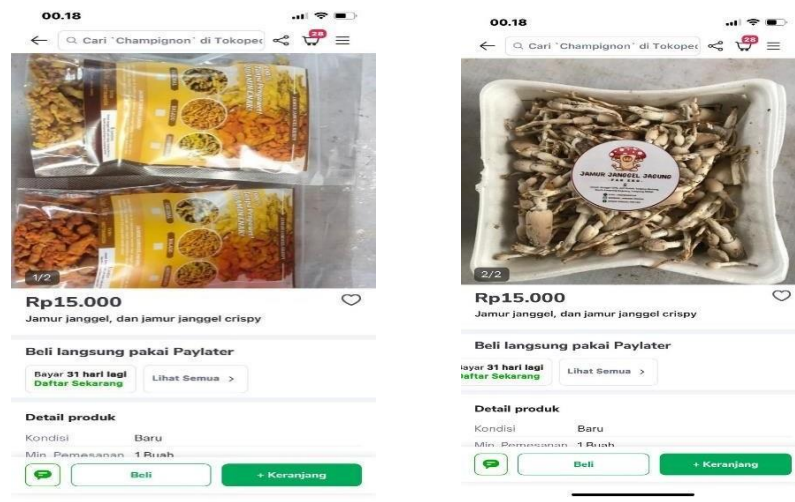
00.18

Cari 'Champignon' di Tokoped

28

1/2

Rp15.000

Jamur janggel, dan jamur janggel crispy

Beli langsung pakai Paylater

Bayar 31 hari lagi
Daftar Sekarang

Lihat Semua >

Detail produk

| Kondisi | Baru |
|---|---|
| Min. Pemesanan | 1 Buah |

Beli

+ Keranjang

00.18

Cari 'Champignon' di Tokoped

28

JAMUR JANGGEL JAGUNG

2/2

Rp15.000

Jamur janggel, dan jamur janggel crispy

Beli langsung pakai Paylater

Bayar 31 hari lagi
Daftar Sekarang

Lihat Semua >

Detail produk

| Kondisi | Baru |
|---|---|
| Min. Pemesanan | 1 Buah |

Beli

+ Keranjang